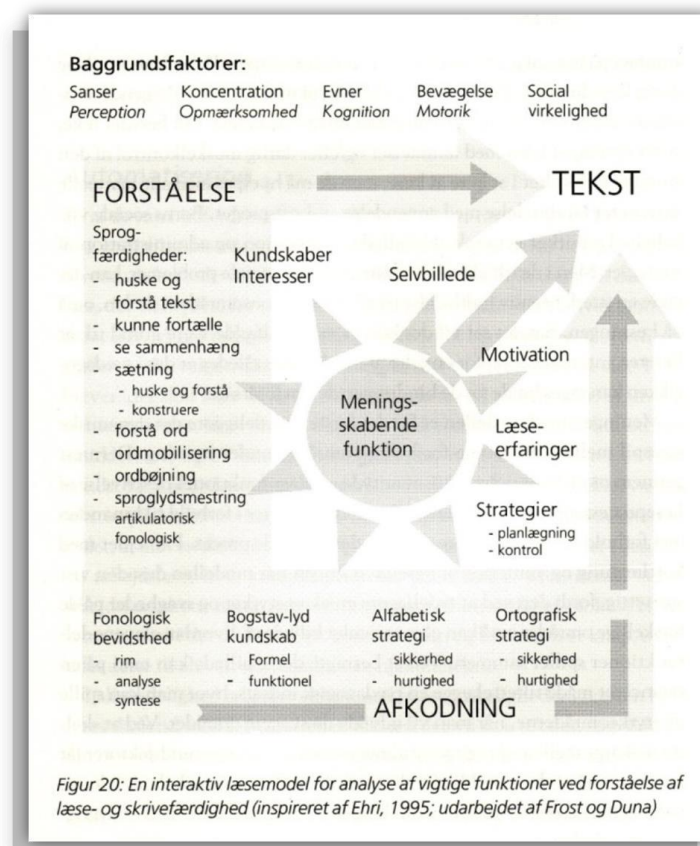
Baggrundsfaktorer:

Sanser *Perception*
Koncentration *Opmærksomhed*
Evner *Kognition*
Bevægelse *Motorik*
Social virkelighed

FORSTÅELSE

TEKST

Sprogfærdigheder:
- huske og forstå tekst
- kunne fortælle
- se sammenhæng
- sætning
  - huske og forstå
  - konstruere
- forstå ord
- ordmobilisering
- ordbøjning
- sproglydsmestring
  artikulatorisk
  fonologisk

Kundskaber
Interesser

Selvbillede

Motivation

Meningsskabende funktion

Læseerfaringer

Strategier
- planlægning
- kontrol

Fonologisk bevidsthed
- rim
- analyse
- syntese

Bogstav-lyd kundskab
- Formel
- funktionel

Alfabetisk strategi
- sikkerhed
- hurtighed

Ortografisk strategi
- sikkerhed
- hurtighed

AFKODNING

*Figur 20: En interaktiv læsemodel for analyse af vigtige funktioner ved forståelse af læse- og skrivefærdighed (inspireret af Ehri, 1995; udarbejdet af Frost og Duna)*